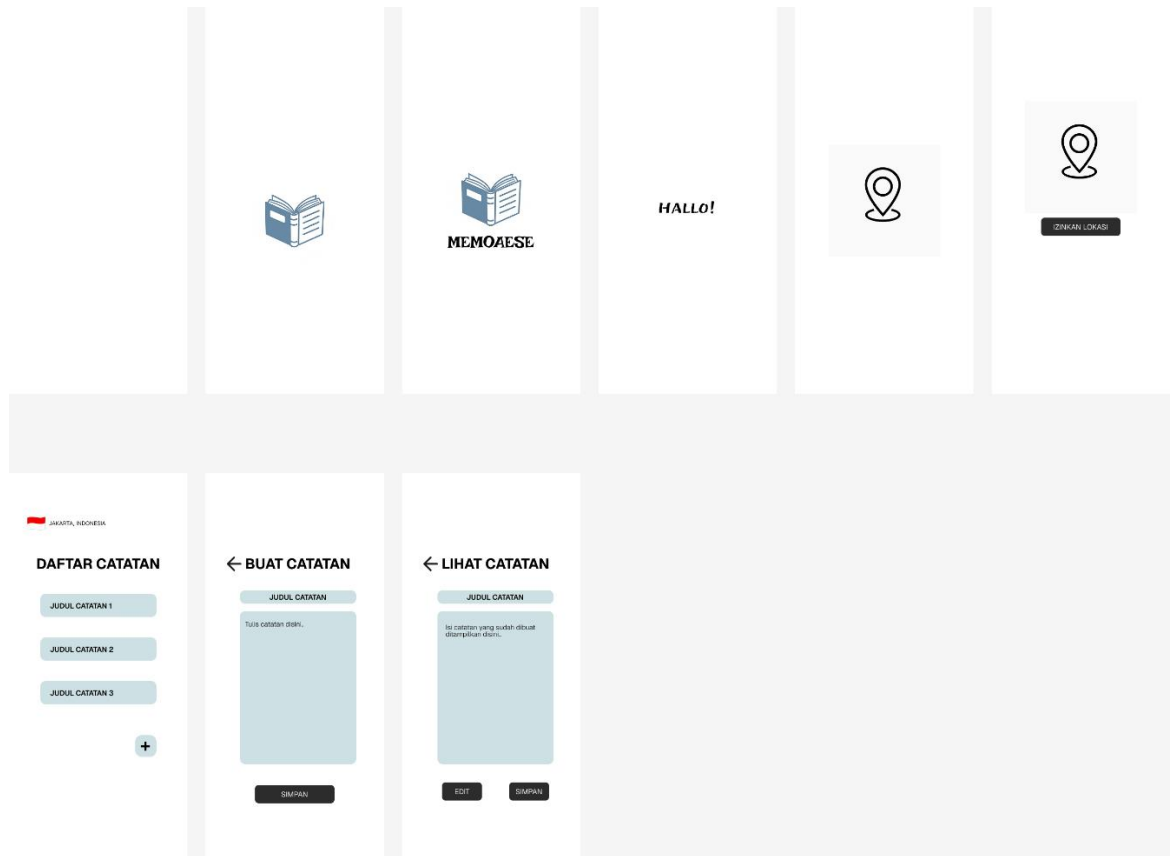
MEMOAESE

HALLO!

IZINKAN LOKASI

JAKARTA, INDONESIA

DAFTAR CATATAN

JUDUL CATATAN 1

JUDUL CATATAN 2

JUDUL CATATAN 3

+

← BUAT CATATAN

JUDUL CATATAN

Tulis catatan disini.

SIMPAN

← LIHAT CATATAN

JUDUL CATATAN

Isi catatan yang sudah dibuat ditampilkan disini.

EDIT

SIMPAN